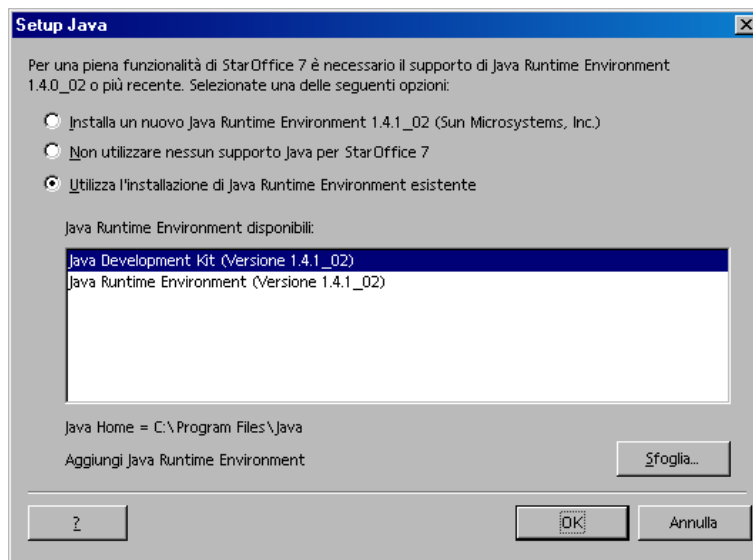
Setup Java

Per una piena funzionalità di StarOffice 7 è necessario il supporto di Java Runtime Environment 1.4.0_02 o più recente. Selezionate una delle seguenti opzioni:

Installa un nuovo Java Runtime Environment 1.4.1_02 (Sun Microsystems, Inc.)

Non utilizzare nessun supporto Java per StarOffice 7

Utilizza l'installazione di Java Runtime Environment esistente

Java Runtime Environment disponibili:

Java Development Kit (Versione 1.4.1_02)
Java Runtime Environment (Versione 1.4.1_02)

Java Home = C:\Program Files\Java

Aggiungi Java Runtime Environment

Sfoglia...

?

OK

Annulla